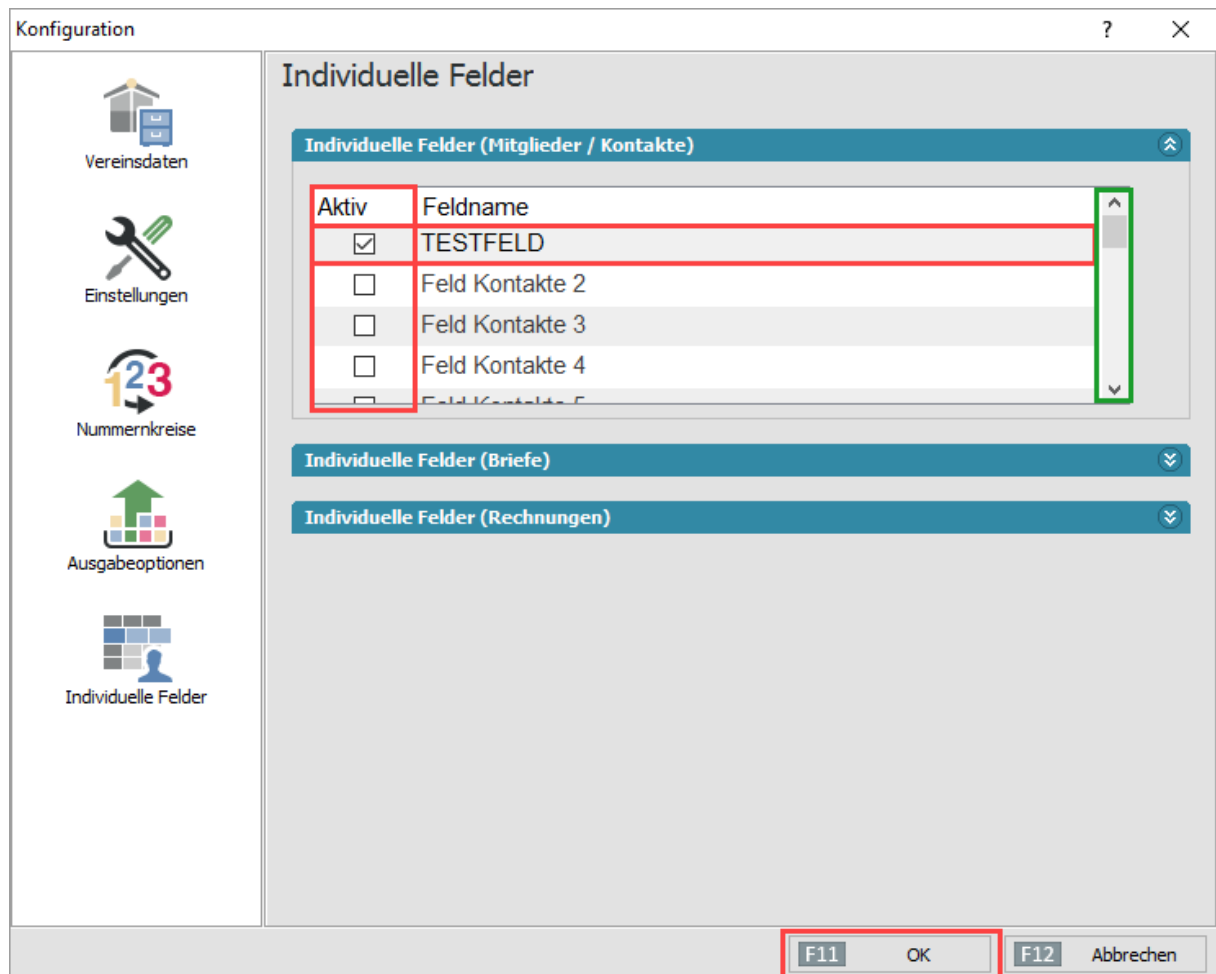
Konfiguration

?

Vereinsdaten

Einstellungen

Nummernkreise

Ausgabeoptionen

Individuelle Felder

Individuelle Felder

Individuelle Felder (Mitglieder / Kontakte)

| Aktiv | Feldname |
|---|---|
| ☑ | TESTFELD |
| ☐ | Feld Kontakte 2 |
| ☐ | Feld Kontakte 3 |
| ☐ | Feld Kontakte 4 |
| ☐ | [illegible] |

Individuelle Felder (Briefe)

Individuelle Felder (Rechnungen)

F11 OK

F12 Abbrechen